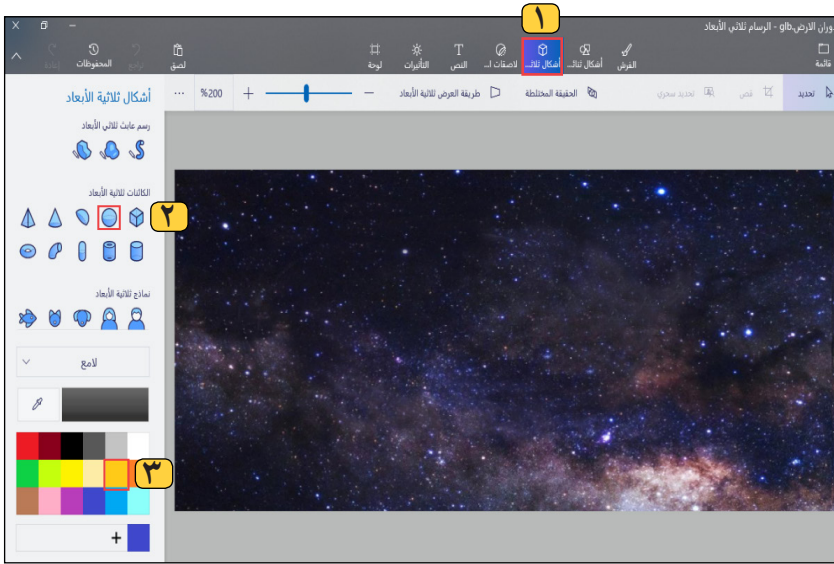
وران الأرض.glb - الرسام ثلاثي الأبعاد

١

قائمة
الفرش
أشكال ثنائ...
أشكال ثلاث...
لاصقات ا...
النص
التأثيرات
لوحة
لصق
المحفوظات
تراجع
إعادة

تحديد
قص
تحديد سحري
الحقيقة المختلطة
طريقة العرض ثلاثية الأبعاد
%200
...

أشكال ثلاثية الأبعاد
رسم عابث ثلاثي الأبعاد
الكائنات ثلاثية الأبعاد
٢
نماذج ثلاثية الأبعاد
لامع
٣
+